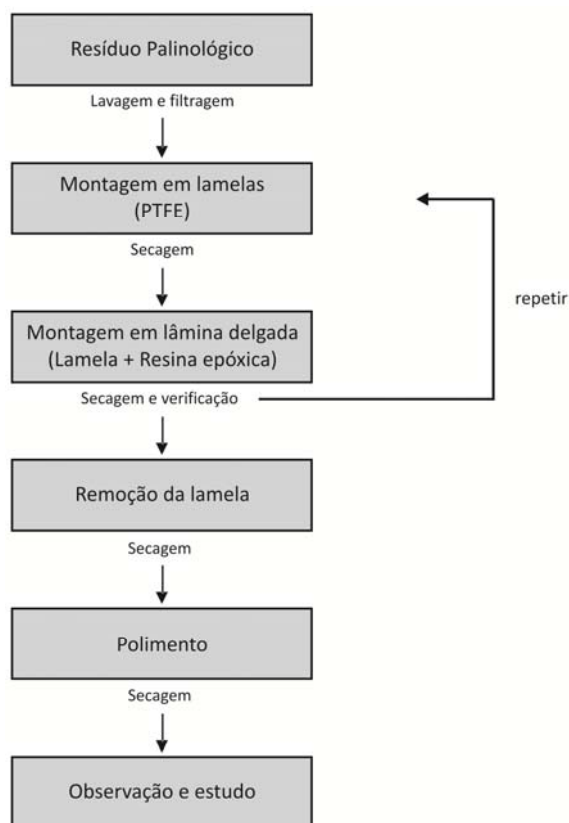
Resíduo Palinológico

Lavagem e filtragem

Montagem em lamelas (PTFE)

Secagem

repetir

Montagem em lâmina delgada (Lamela + Resina epóxica)

Secagem e verificação

Remoção da lamela

Secagem

Polimento

Secagem

Observação e estudo